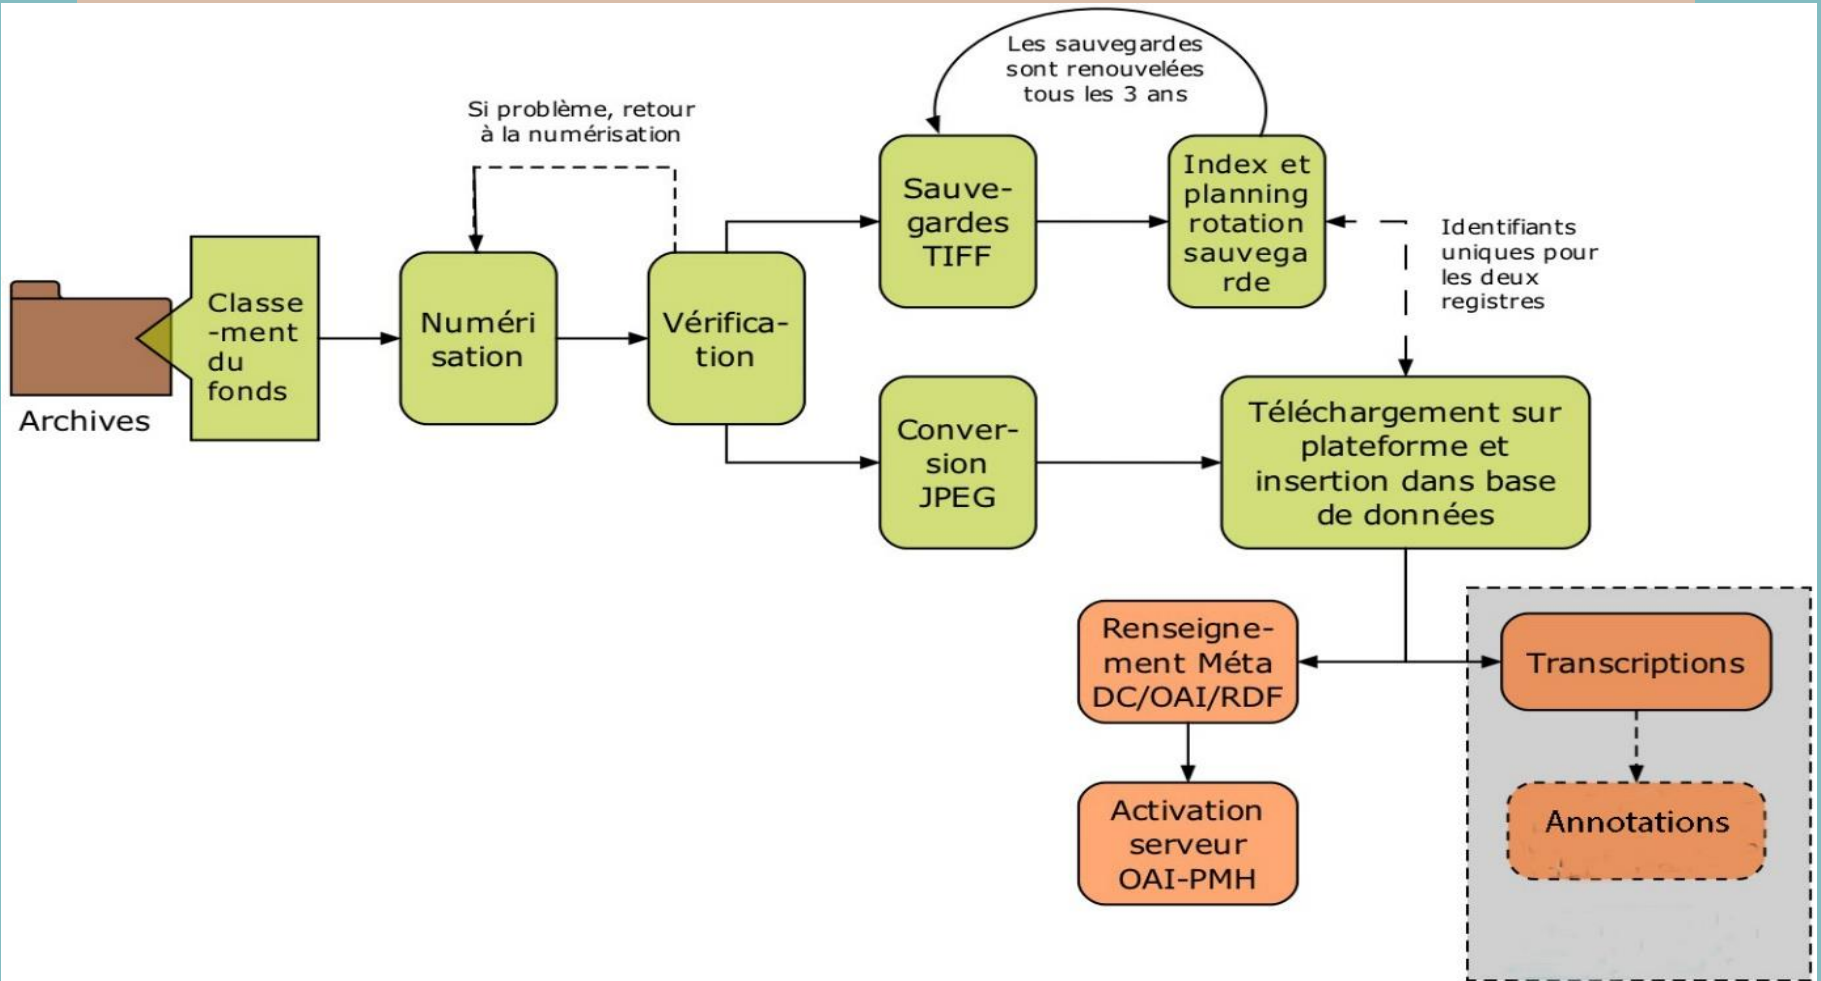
Archives

Classe-ment du fonds

Si problème, retour à la numérisation

Numéri sation

Vérifica-tion

Les sauvegardes sont renouvelées tous les 3 ans

Sauve-gardes TIFF

Index et planning rotation sauvega rde

Identifiants uniques pour les deux registres

Conver-sion JPEG

Téléchargement sur plateforme et insertion dans base de données

Renseigne-ment Méta DC/OAI/RDF

Transcriptions

Activation serveur OAI-PMH

Annotations